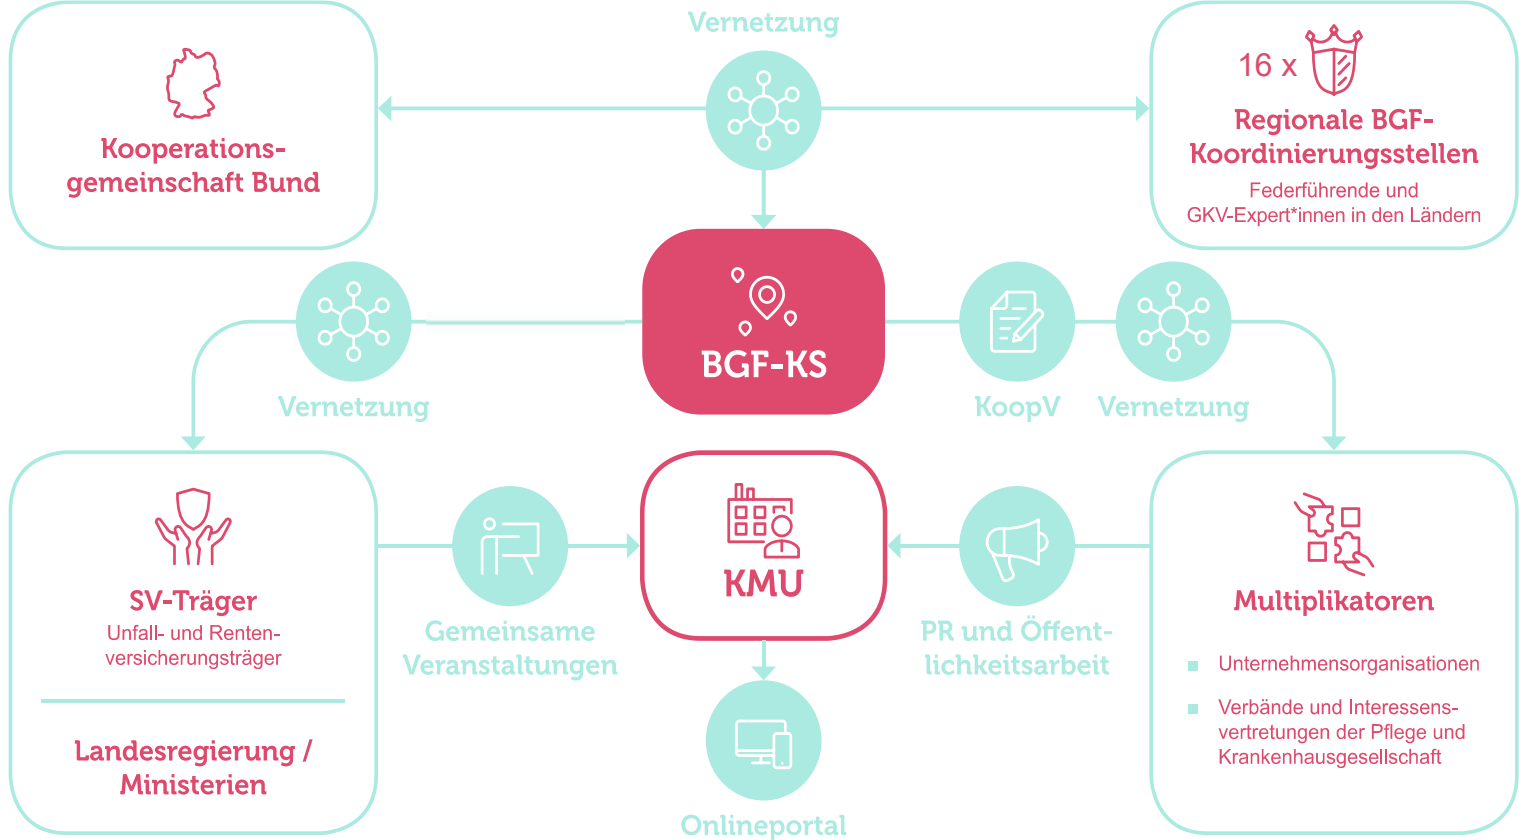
Vernetzung

Kooperationsgemeinschaft Bund

16 x

Regionale BGF-Koordinierungsstellen

Federführende und GKV-Expert*innen in den Ländern

BGF-KS

Vernetzung

KoopV

Vernetzung

SV-Träger

Unfall- und Rentenversicherungsträger

Landesregierung / Ministerien

Gemeinsame Veranstaltungen

KMU

PR und Öffentlichkeitsarbeit

Multiplikatoren

Unternehmensorganisationen

Verbände und Interessensvertretungen der Pflege und Krankenhausgesellschaft

Onlineportal